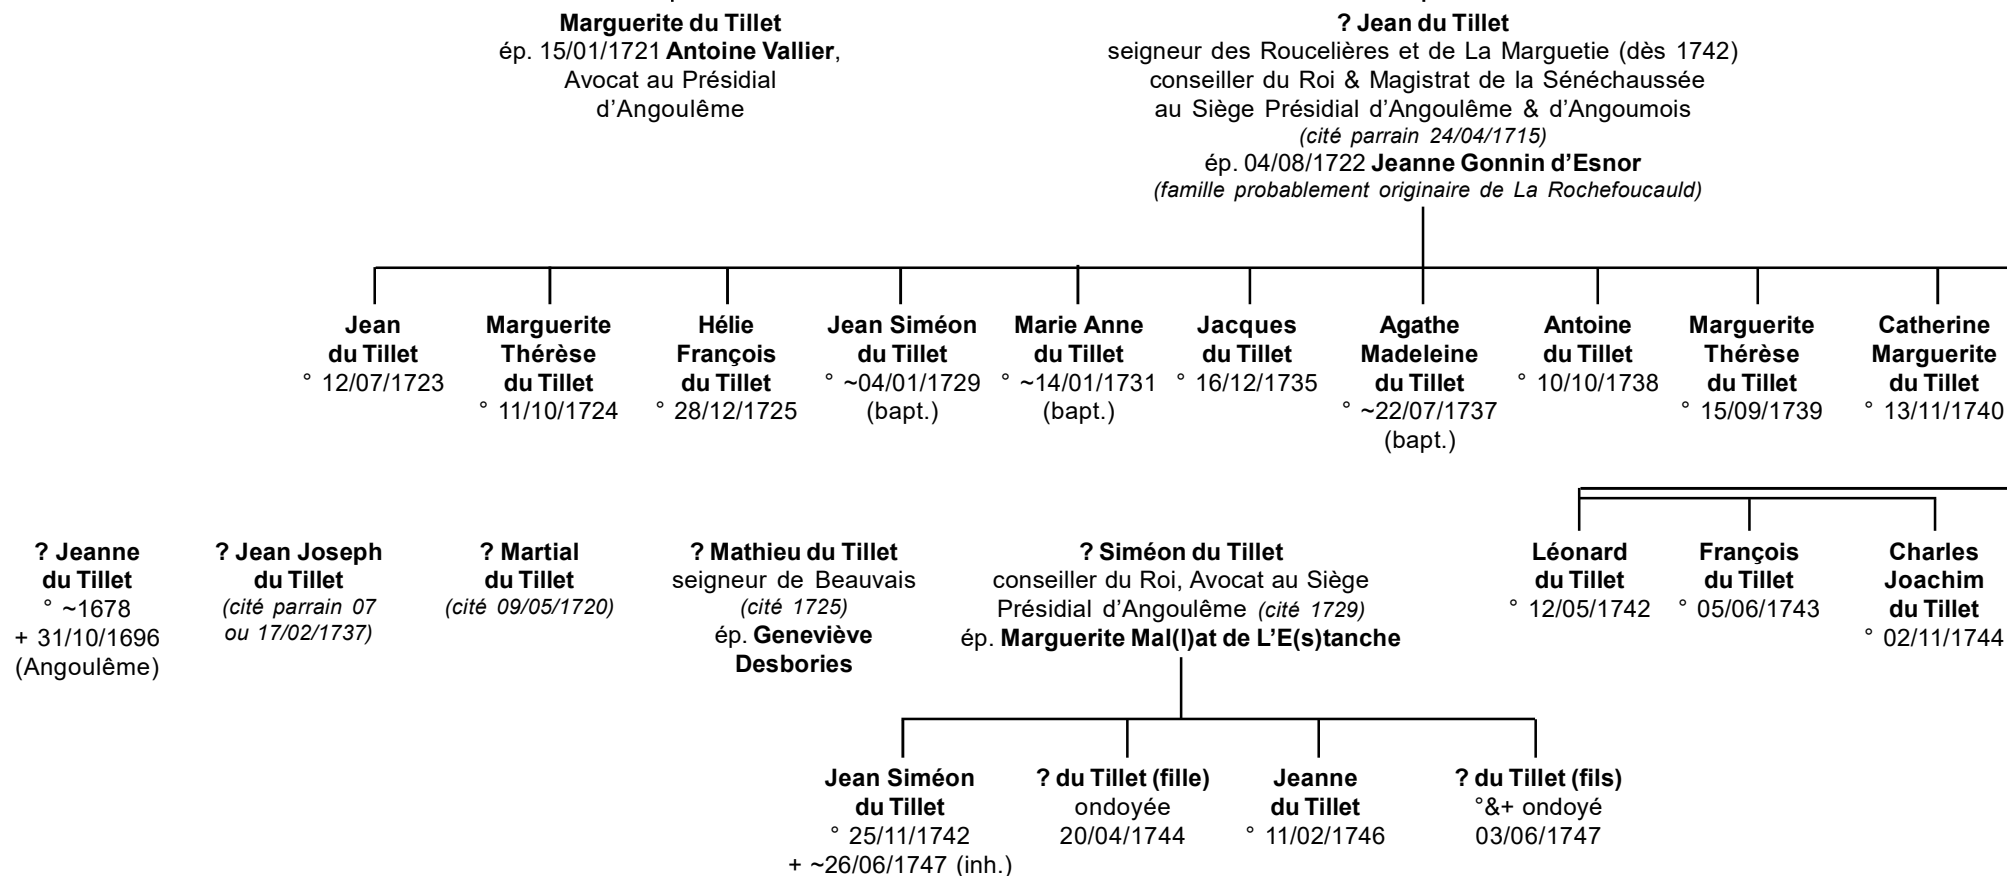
Marguerite du Tillet
ép. 15/01/1721 Antoine Vallier, Avocat au Présidial d'Angoulême

? Jean du Tillet
seigneur des Roucelières et de La Marguetie (dès 1742)
conseiller du Roi & Magistrat de la Sénéchaussée au Siège Présidial d'Angoulême & d'Angoumois
(cité parrain 24/04/1715)
ép. 04/08/1722 Jeanne Gonnin d'Esnor
(famille probablement originaire de La Rochefoucauld)

Jean du Tillet
° 12/07/1723

Marguerite Thérèse du Tillet
° 11/10/1724

Hélie François du Tillet
° 28/12/1725

Jean Siméon du Tillet
° ~04/01/1729 (bapt.)

Marie Anne du Tillet
° ~14/01/1731 (bapt.)

Jacques du Tillet
° 16/12/1735

Agathe Madeleine du Tillet
° ~22/07/1737 (bapt.)

Antoine du Tillet
° 10/10/1738

Marguerite Thérèse du Tillet
° 15/09/1739

Catherine Marguerite du Tillet
° 13/11/1740

? Jeanne du Tillet
° ~1678
+ 31/10/1696 (Angoulême)

? Jean Joseph du Tillet
(cité parrain 07 ou 17/02/1737)

? Martial du Tillet
(cité 09/05/1720)

? Mathieu du Tillet
seigneur de Beauvais
(cité 1725)
ép. Geneviève Desbories

? Siméon du Tillet
conseiller du Roi, Avocat au Siège Présidial d'Angoulême (cité 1729)
ép. Marguerite Mal(l)at de L'E(s)tanche

Léonard du Tillet
° 12/05/1742

François du Tillet
° 05/06/1743

Charles Joachim du Tillet
° 02/11/1744

Jean Siméon du Tillet
° 25/11/1742
+ ~26/06/1747 (inh.)

? du Tillet (fille)
ondoyée
20/04/1744

Jeanne du Tillet
° 11/02/1746

? du Tillet (fils)
°&+ ondoyé
03/06/1747